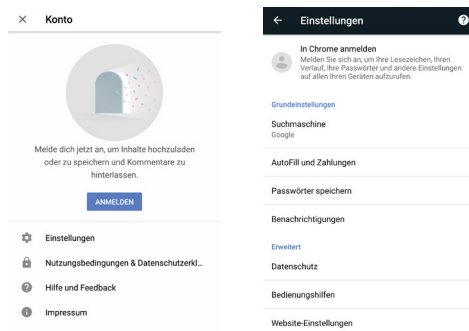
× Konto

Melde dich jetzt an, um Inhalte hochzuladen oder zu speichern und Kommentare zu hinterlassen.

ANMELDEN

Einstellungen

Nutzungsbedingungen & Datenschutzerkl...

Hilfe und Feedback

Impressum

← Einstellungen

In Chrome anmelden
Melden Sie sich an, um Ihre Lesezeichen, Ihren Verlauf, Ihre Passwörter und andere Einstellungen auf allen Ihren Geräten aufzurufen.

Grundeinstellungen

Suchmaschine
Google

AutoFill und Zahlungen

Passwörter speichern

Benachrichtigungen

Erweitert

Datenschutz

Bedienungshilfen

Website-Einstellungen